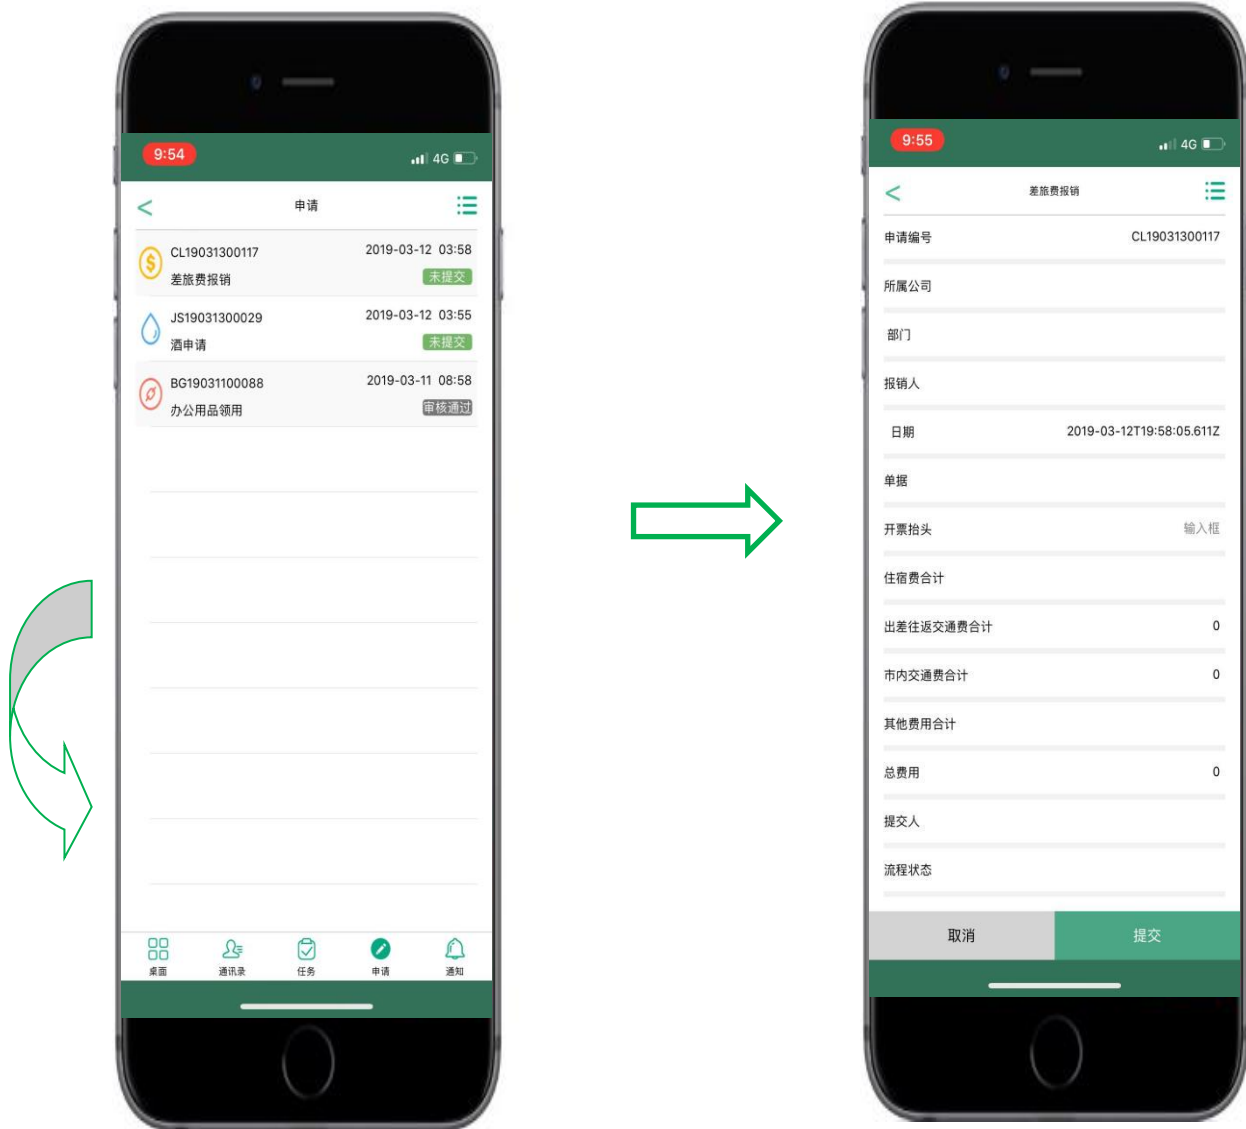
9:54
4G

申请

CL19031300117
差旅费报销
2019-03-12 03:58
未提交

JS19031300029
酒申请
2019-03-12 03:55
未提交

BG19031100088
办公用品领用
2019-03-11 08:58
审核通过

桌面
通讯录
任务
申请
通知

9:55
4G

差旅费报销

申请编号 CL19031300117
所属公司
部门
报销人
日期 2019-03-12T19:58:05.611Z
单据
开票抬头 输入框
住宿费合计
出差往返交通费合计 0
市内交通费合计 0
其他费用合计
总费用 0
提交人
流程状态

取消
提交